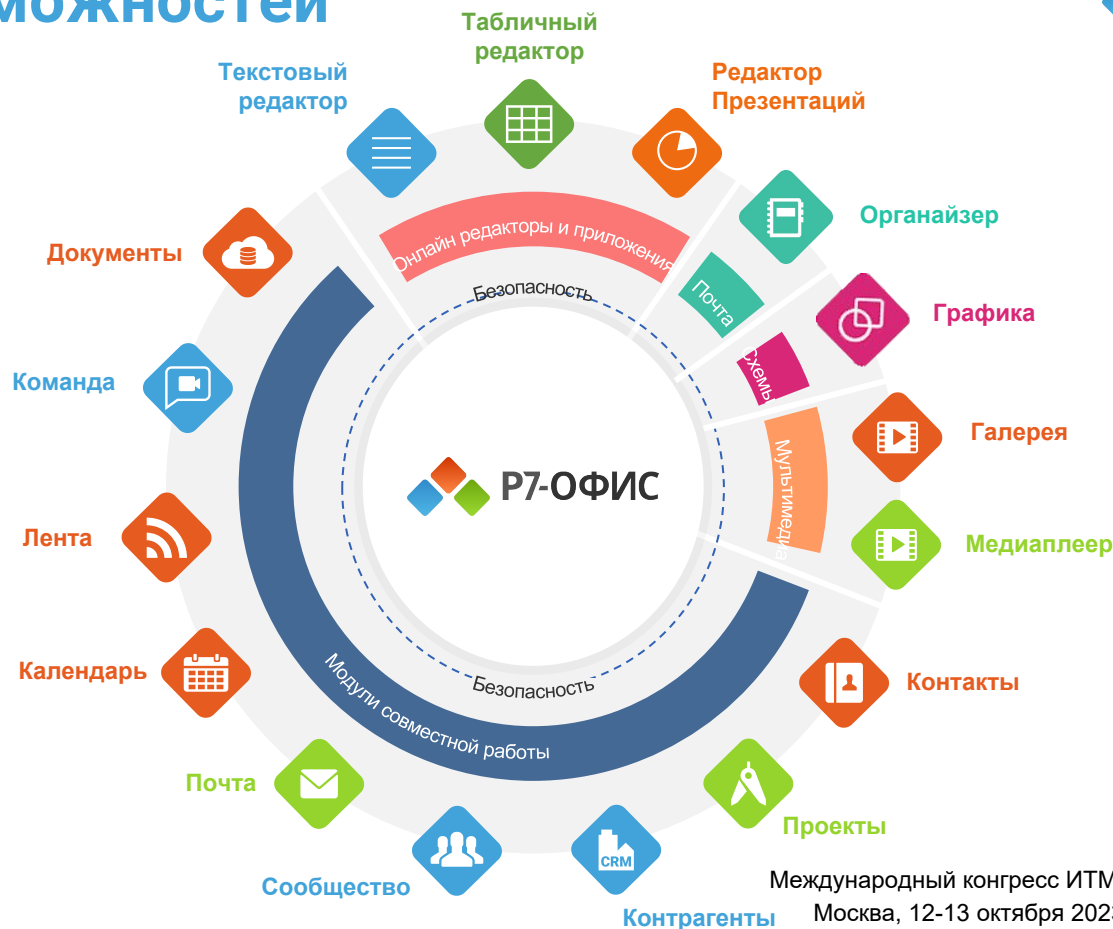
можностей

Табличный редактор

Текстовый редактор

Редактор Презентаций

Органайзер

Документы

Онлайн редакторы и приложения

Почта

Графика

Безопасность

Схемы

Команда

Галерея

Мультимедиа

Р7-ОФИС

Лента

Медиаплеер

Календарь

Безопасность

Контакты

Модули совместной работы

Почта

Проекты

CRM

Сообщество

Контрагенты

Международный конгресс ИТМ
Москва, 12-13 октября 202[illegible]